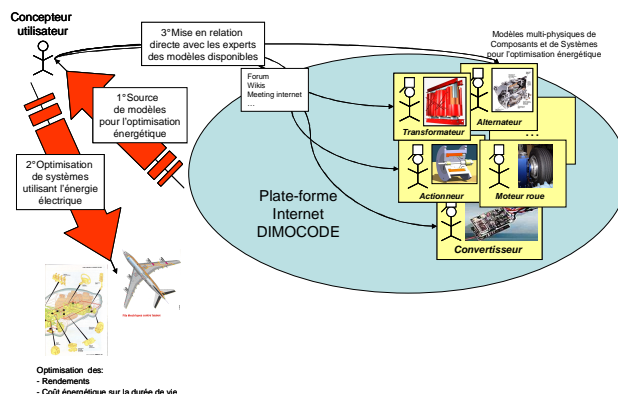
Concepteur utilisateur

3°Mise en relation directe avec les experts des modèles disponibles

Modèles multi-physiques de Composants et de Systèmes pour l'optimisation énergétique

Forum
Wikis
Meeting internet
...

1°Source de modèles pour l'optimisation énergétique

2°Optimisation de systèmes utilisant l'énergie électrique

Transformateur

Alternateur

...

Actionneur

Moteur roue

Plate-forme Internet DIMOCODE

Convertisseur

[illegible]

Optimisation des:
- Rendements
- Coût énergétique sur la durée de vie